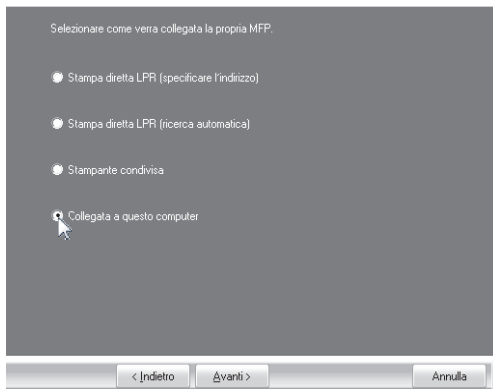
Selezionare come verra collegata la propria MFP.

Stampa diretta LPR (specificare l'indirizzo)

Stampa diretta LPR (ricerca automatica)

Stampante condivisa

Collegata a questo computer

< Indietro

Avanti >

Annulla